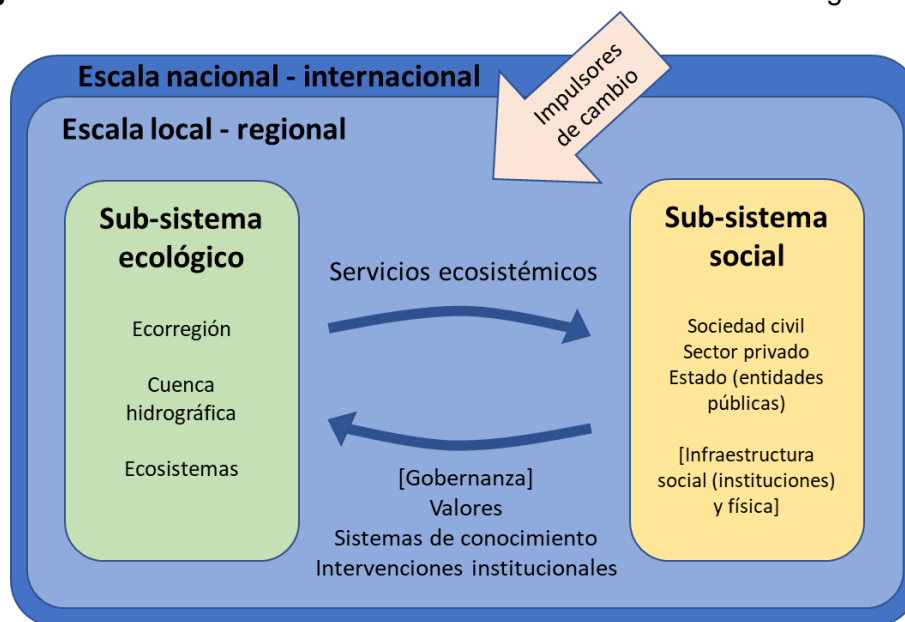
Escala nacional - internacional

Impulsores de cambio

Escala local - regional

Sub-sistema ecológico

Ecorregión

Cuenca hidrográfica

Ecosistemas

Servicios ecosistémicos

[Gobernanza]
Valores
Sistemas de conocimiento
Intervenciones institucionales

Sub-sistema social

Sociedad civil
Sector privado
Estado (entidades públicas)

[Infraestructura social (instituciones) y física]